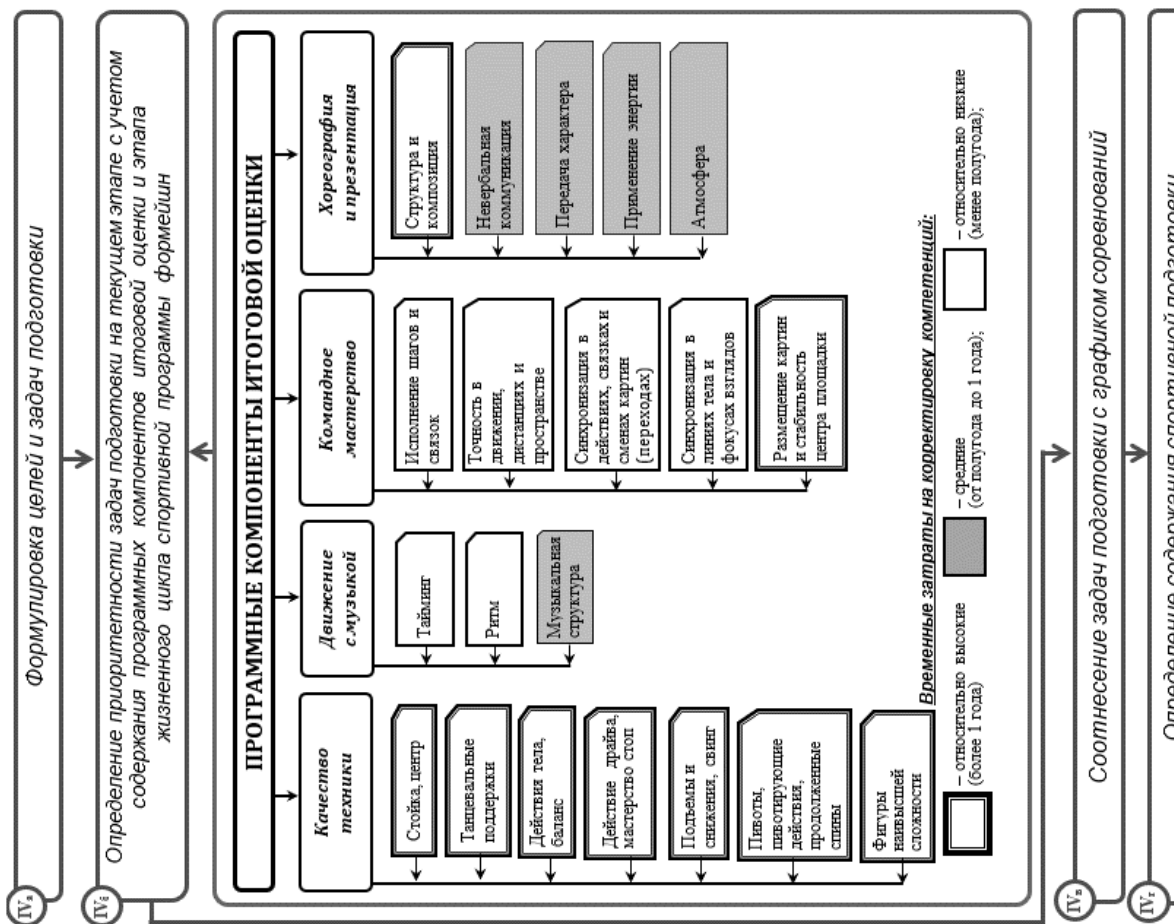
IVа

Формулировка целей и задач подготовки

IVб

Определение приоритетности задач подготовки на текущем этапе с учетом содержания программных компонентов итоговой оценки и этапа жизненного цикла спортивной программы формейшн

ПРОГРАММНЫЕ КОМПОНЕНТЫ ИТОГОВОЙ ОЦЕНКИ

Качество техники

Стойка, центр

Танцевальные поддержки

Действия тела, баланс

Действие драйва, мастерство стоп

Подъемы и снижения, свинг

Пивоты, пивотирующие действия, продолженные спины

Фигуры наивысшей сложности

Движение с музыкой

Тайминг

Ритм

Музыкальная структура

Командное мастерство

Исполнение шагов и связок

Точность в движении, дистанциях и пространстве

Синхронизация в действиях, связках и сменах картин (переходах)

Синхронизация в линиях тела и фокусах взглядов

Размещение картин и стабильность центра площадки

Хореография и презентация

Структура и композиция

Невербальная коммуникация

Передача характера

Применение энергии

Атмосфера

Временные затраты на корректировку компетенций:

– относительно высокие (более 1 года)

– средние (от полугода до 1 года);

– относительно низкие (менее полугода);

IVв

Соотнесение задач подготовки с графиком соревнований

IVг

Определение содержания спортивной подготовки